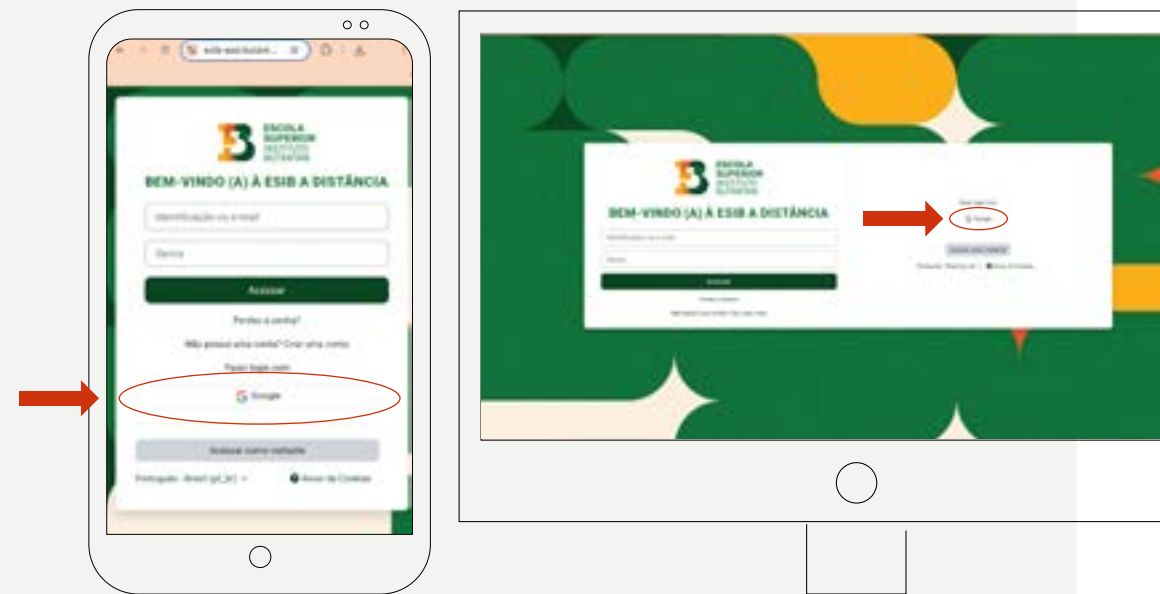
esib-ead.butant...

ESCOLA SUPERIOR INSTITUTO BUTANTAN

BEM-VINDO (A) À ESIB A DISTÂNCIA

Identificação ou e-mail

Senha

Acessar

Perdeu a senha?

Não possui uma conta? Criar uma conta

Fazer login com

Google

Acessar como visitante

Português - Brasil (pt_br)

Aviso de Cookies

ESCOLA SUPERIOR INSTITUTO BUTANTAN

BEM-VINDO (A) À ESIB A DISTÂNCIA

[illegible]

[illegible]

Acessar

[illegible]

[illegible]

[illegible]

Google

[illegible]

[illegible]